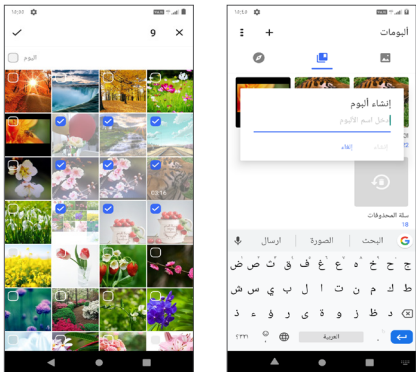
١٢:٥٨

9

اليوم

02:16

١٢:٥٤

ألبومات

إنشاء ألبوم

أدخل اسم الألبوم

إلغاء

إنشاء

سلة المحذوفات

١٨

البحث

الصورة

ارسال

ج ح خ ه ع غ ف ق ث ص ض

د ش س ي ب ل ا ت ن م ك ط

ذ ء ؤ ر ى ة و ز ظ

؟١٢٣

العربية